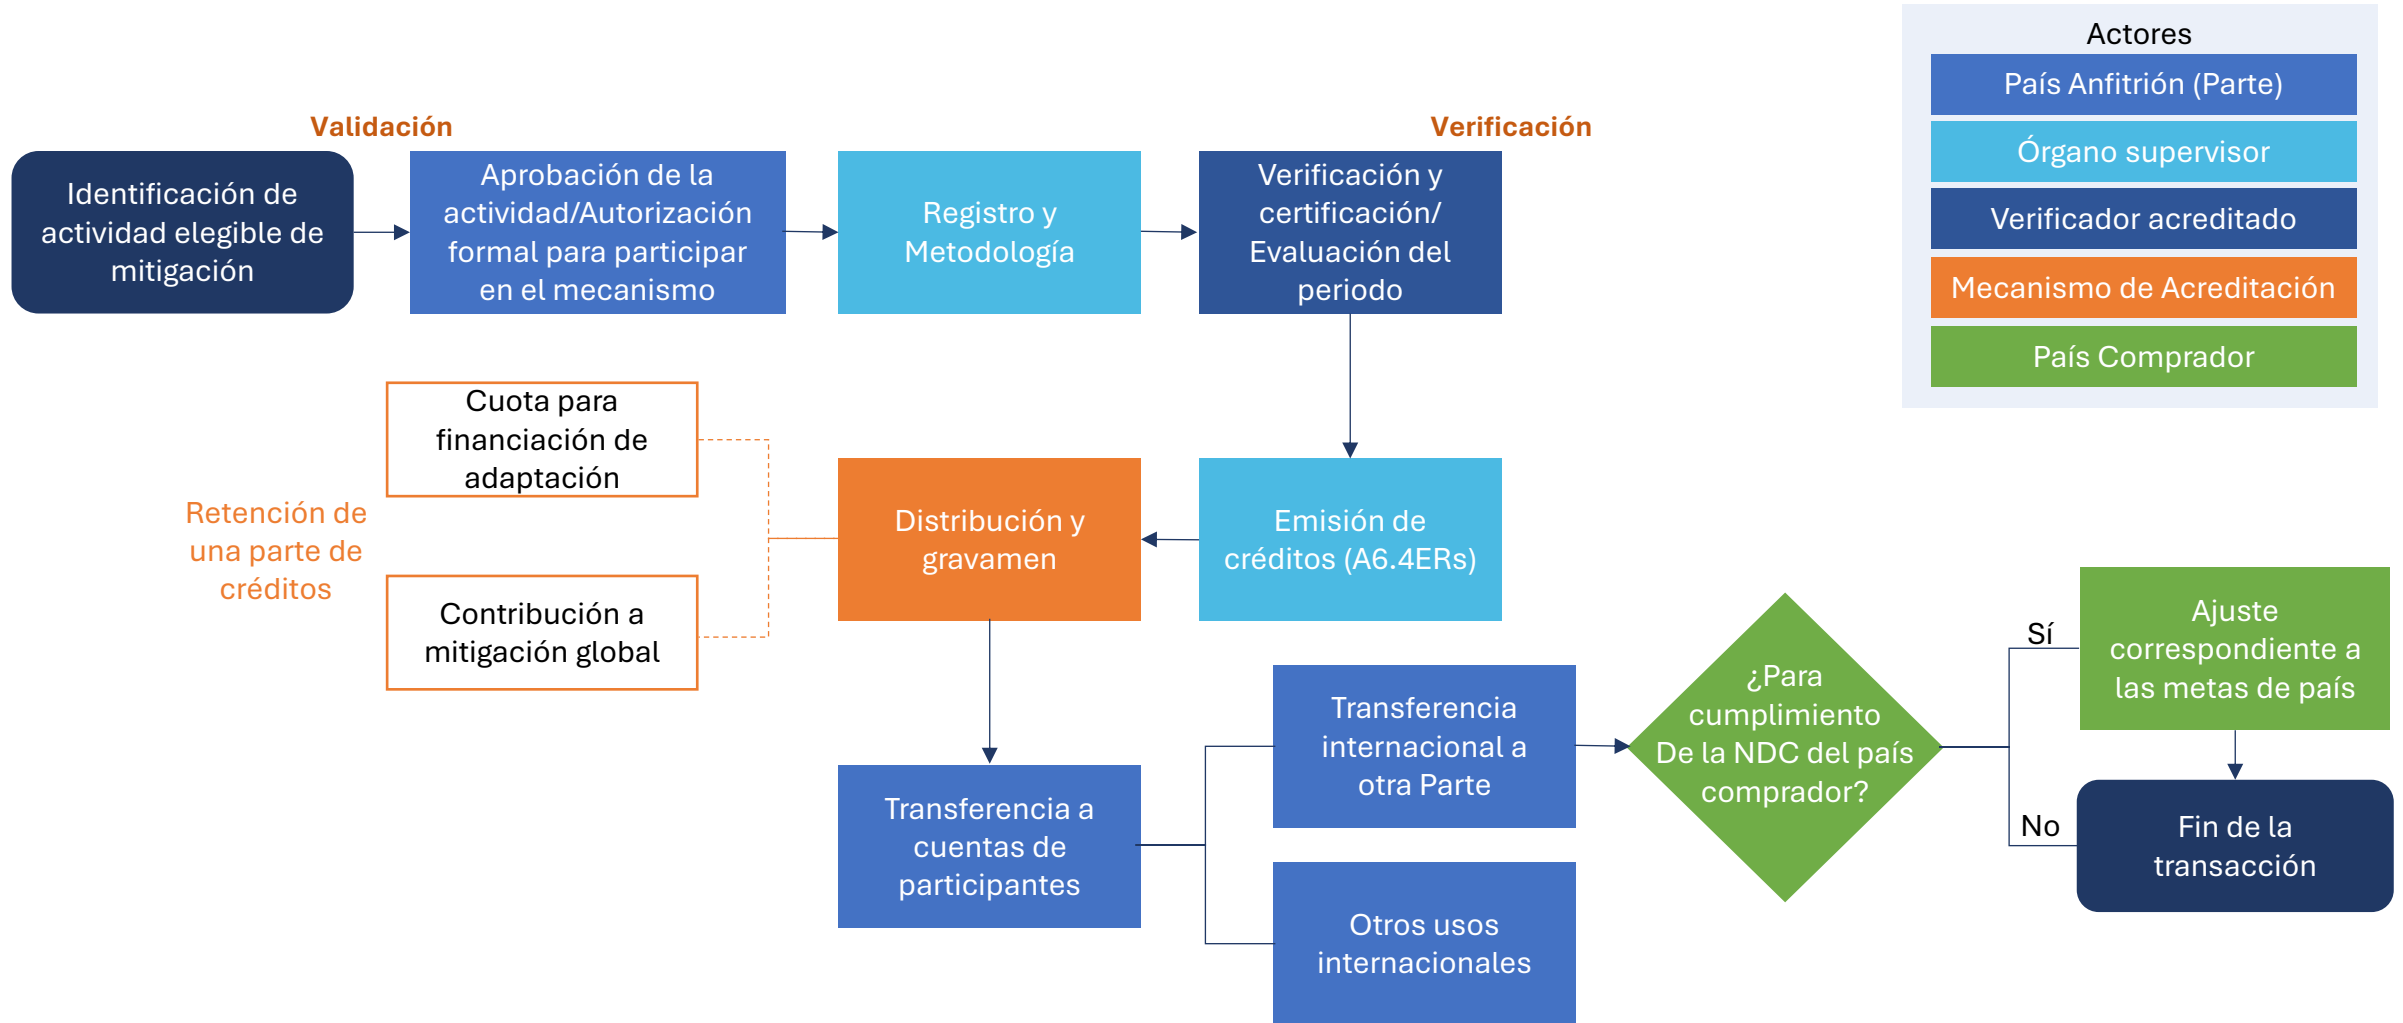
Actores
País Anfitrión (Parte)
Órgano supervisor
Verificador acreditado
Mecanismo de Acreditación
País Comprador

Validación

Verificación

Identificación de actividad elegible de mitigación

Aprobación de la actividad/Autorización formal para participar en el mecanismo

Registro y Metodología

Verificación y certificación/ Evaluación del periodo

Cuota para financiación de adaptación

Retención de una parte de créditos

Contribución a mitigación global

Distribución y gravamen

Emisión de créditos (A6.4ERs)

Transferencia a cuentas de participantes

Transferencia internacional a otra Parte

Otros usos internacionales

¿Para cumplimiento De la NDC del país comprador?

Sí

Ajuste correspondiente a las metas de país

No

Fin de la transacción